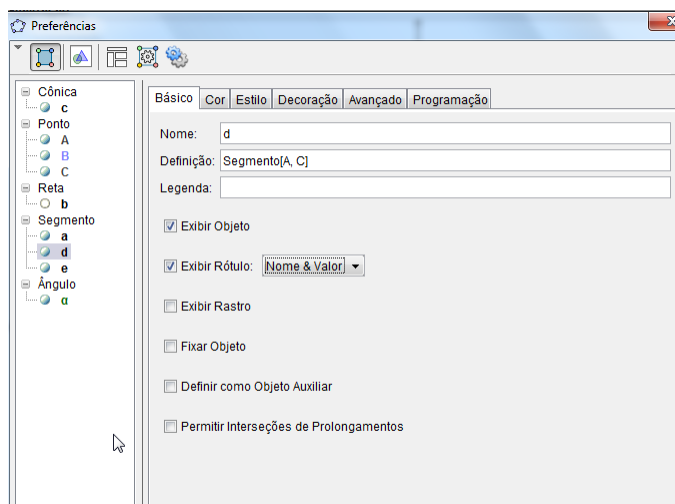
Preferências

Cônica
c
Ponto
A
B
C
Reta
b
Segmento
a
d
e
Ângulo
α

Básico | Cor | Estilo | Decoração | Avançado | Programação

Nome: d
Definição: Segmento[A, C]
Legenda:

Exibir Objeto

Exibir Rótulo: Nome & Valor

Exibir Rastro

Fixar Objeto

Definir como Objeto Auxiliar

Permitir Interseções de Prolongamentos